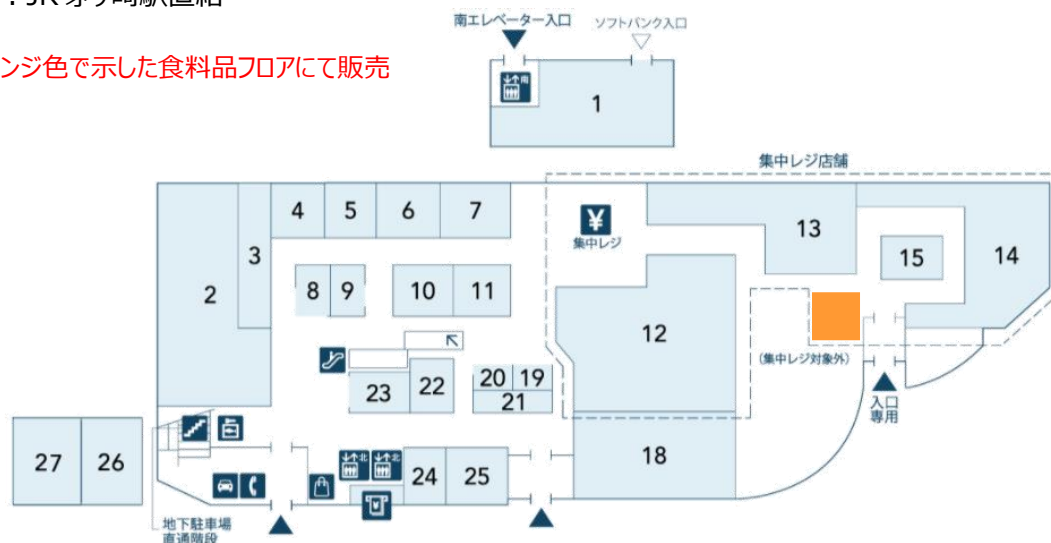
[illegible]JR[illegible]駅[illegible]

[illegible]ンジ色で示した食料品フロアにて販売

南エレベーター入口
ソフトバンク入口
1
集中レジ店舗
4 5 6 7
¥
集中レジ
13
3
15
14
2
8 9
10 11
12
(集中レジ対象外)
入口
専用
23 22
20 19
21
27 26
18
24 25
地下駐車場
直通階段